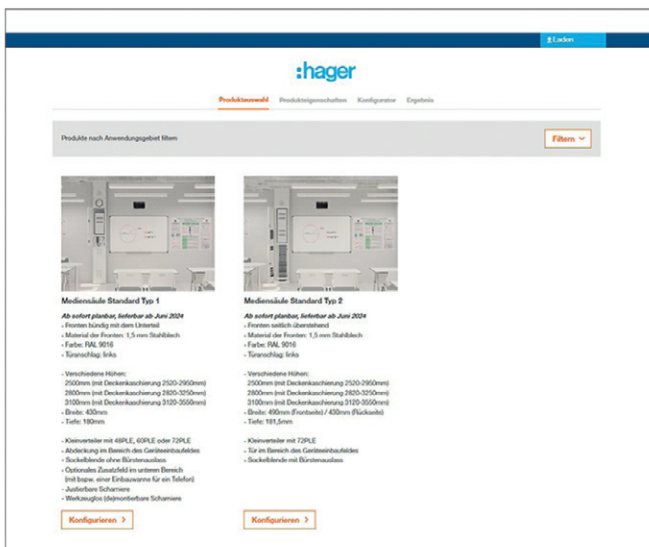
Laden

:hager

Produktauswahl Produkteigenschaften Konfigurator Ergebnis

Produkte nach Anwendungsgebiet filtern

Filtern

Mediensäule Standard Typ 1

Ab sofort planbar, lieferbar ab Juni 2024
- Fronten bündig mit dem Unterteil
- Material der Fronten: 1,5 mm Stahlblech
- Farbe: RAL 9016
- Türanschlag: links

- Verschiedene Höhen:
2500mm (mit Deckenkaschierung 2520-2950mm)
2800mm (mit Deckenkaschierung 2820-3250mm)
3100mm (mit Deckenkaschierung 3120-3550mm)
- Breite: 430mm
- Tiefe: 180mm

- Kleinverteiler mit 48PLE, 60PLE oder 72PLE
- Abdeckung im Bereich des Geräteeinbaufeldes
- Sockelblende ohne Bürstenauslass
- Optionales Zusatzfeld im unteren Bereich
(mit bspw. einer Einbauwanne für ein Telefon)
- Justierbare Scharniere
- Werkzeuglos (de)montierbare Scharniere

Konfigurieren >

Mediensäule Standard Typ 2

Ab sofort planbar, lieferbar ab Juni 2024
- Fronten seitlich überstehend
- Material der Fronten: 1,5 mm Stahlblech
- Farbe: RAL 9016
- Türanschlag: links

- Verschiedene Höhen:
2500mm (mit Deckenkaschierung 2520-2950mm)
2800mm (mit Deckenkaschierung 2820-3250mm)
3100mm (mit Deckenkaschierung 3120-3550mm)
- Breite: 490mm (Frontseite) / 430mm (Rückseite)
- Tiefe: 181,5mm

- Kleinverteiler mit 72PLE
- Tür im Bereich des Geräteeinbaufeldes
- Sockelblende mit Bürstenauslass

Konfigurieren >